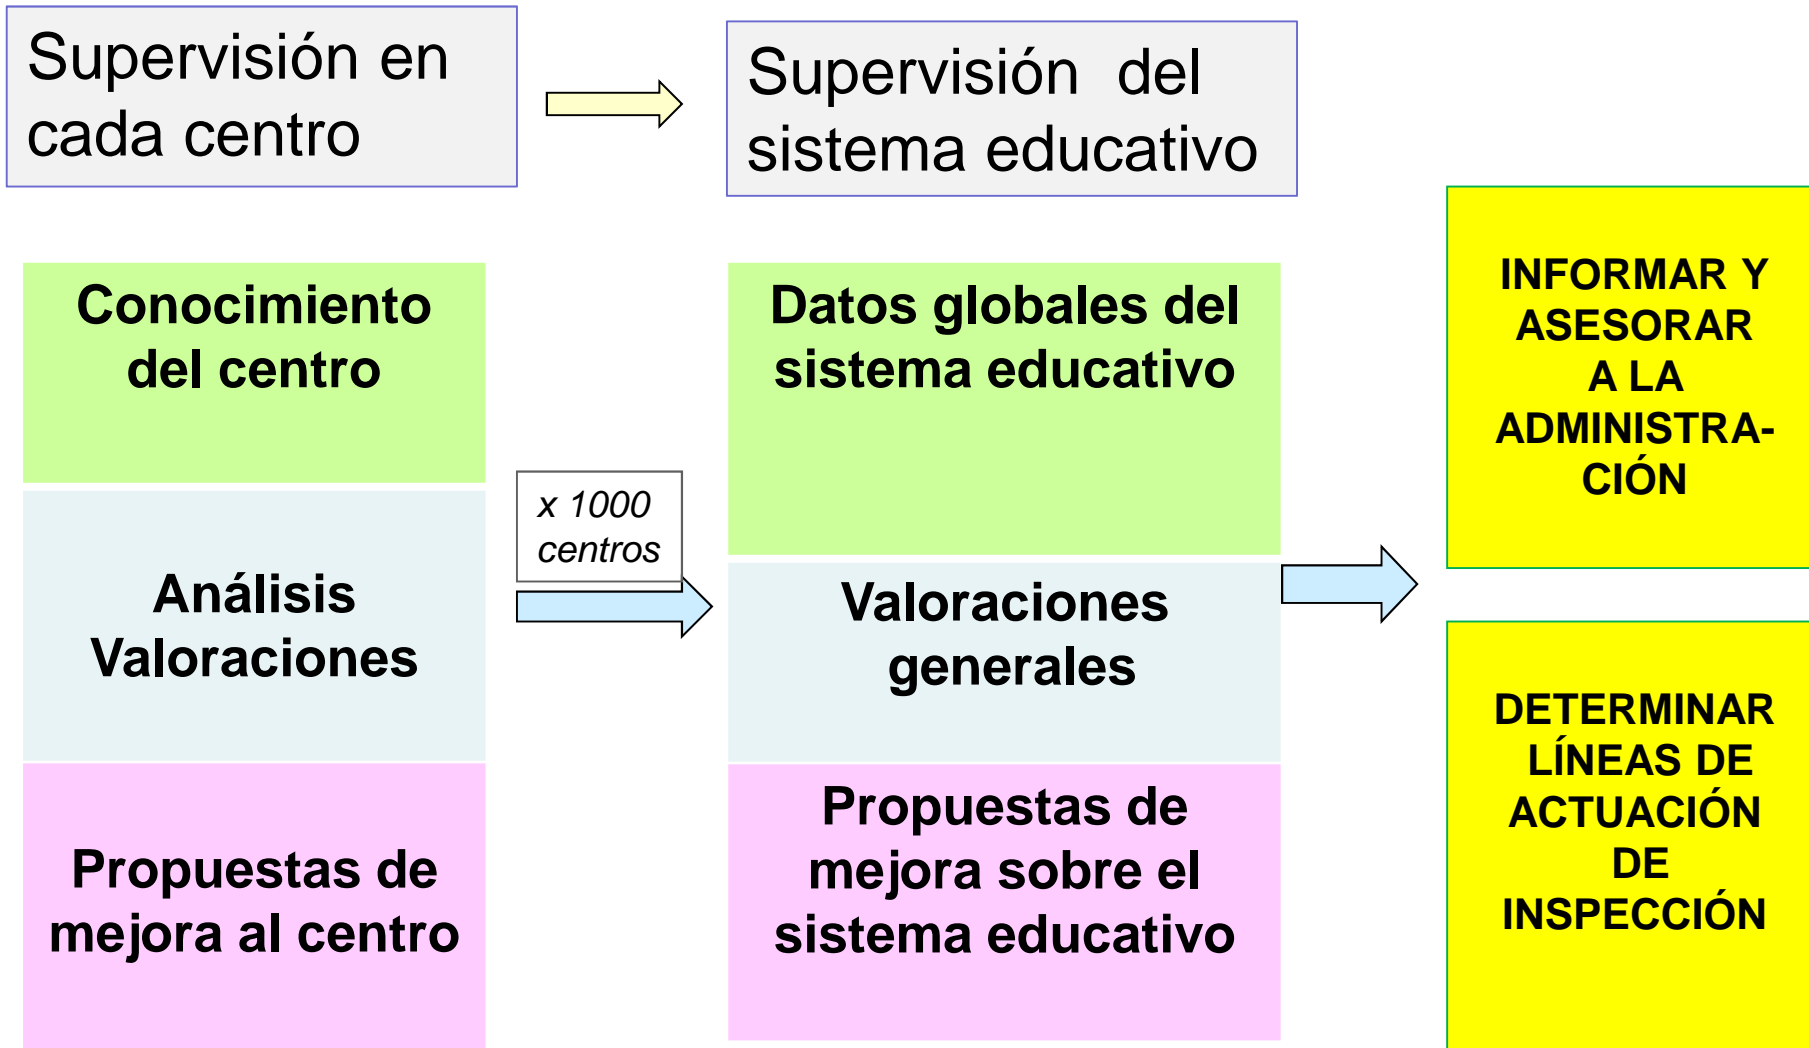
Supervisión en cada centro

Supervisión del sistema educativo

Conocimiento del centro

Análisis Valoraciones

Propuestas de mejora al centro

x 1000 centros

Datos globales del sistema educativo

Valoraciones generales

Propuestas de mejora sobre el sistema educativo

INFORMAR Y ASESORAR A LA ADMINISTRACIÓN

DETERMINAR LÍNEAS DE ACTUACIÓN DE INSPECCIÓN